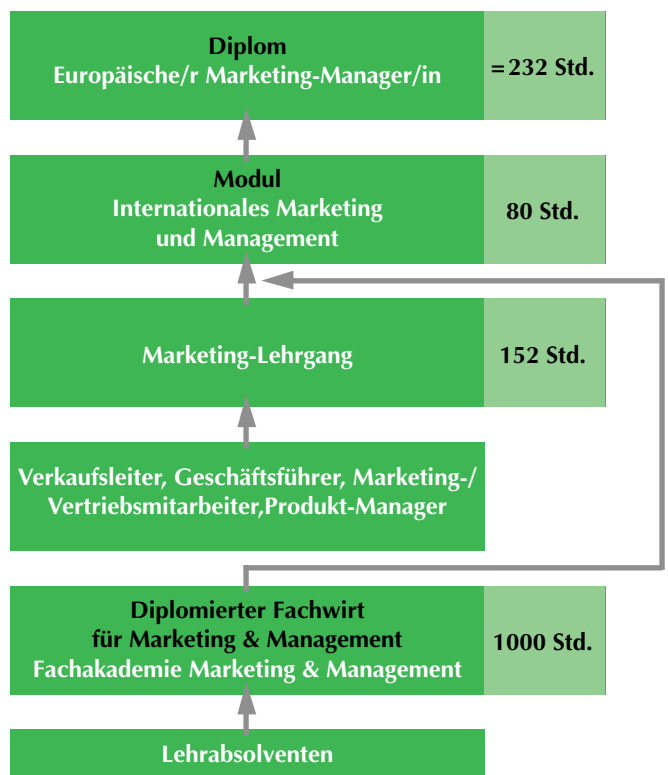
Diplom
Europäische/r Marketing-Manager/in

=232 Std.

Modul
Internationales Marketing
und Management

80 Std.

Marketing-Lehrgang

152 Std.

Verkaufsleiter, Geschäftsführer, Marketing-/
Vertriebsmitarbeiter,Produkt-Manager

Diplomierter Fachwirt
für Marketing & Management
Fachakademie Marketing & Management

1000 Std.

Lehrabsolventen